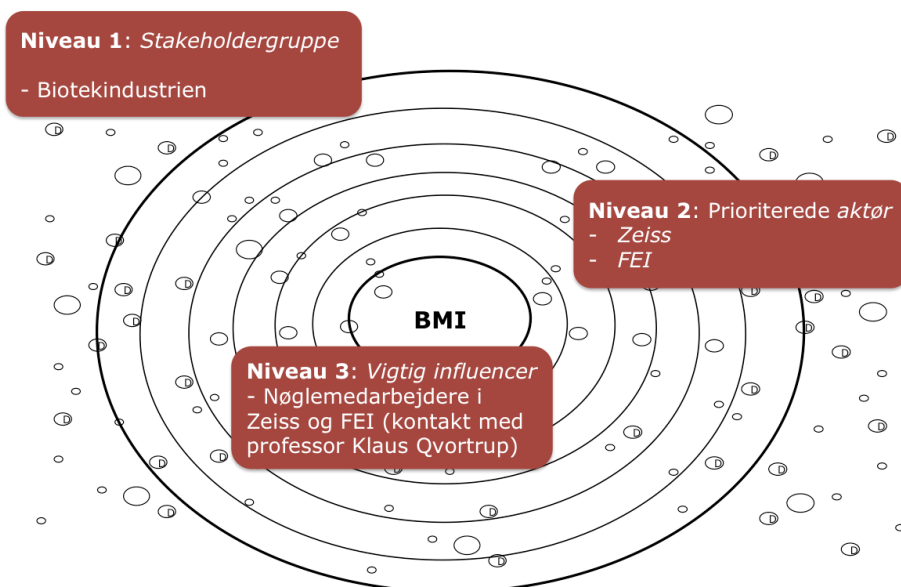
**Niveau 1**: *Stakeholdergruppe*

- Biotekindustrien

**Niveau 2**: Prioriterede *aktør*
- *Zeiss*
- *FEI*

BMI

**Niveau 3**: *Vigtig influencer*
- Nøglemedarbejdere i Zeiss og FEI (kontakt med professor Klaus Qvortrup)